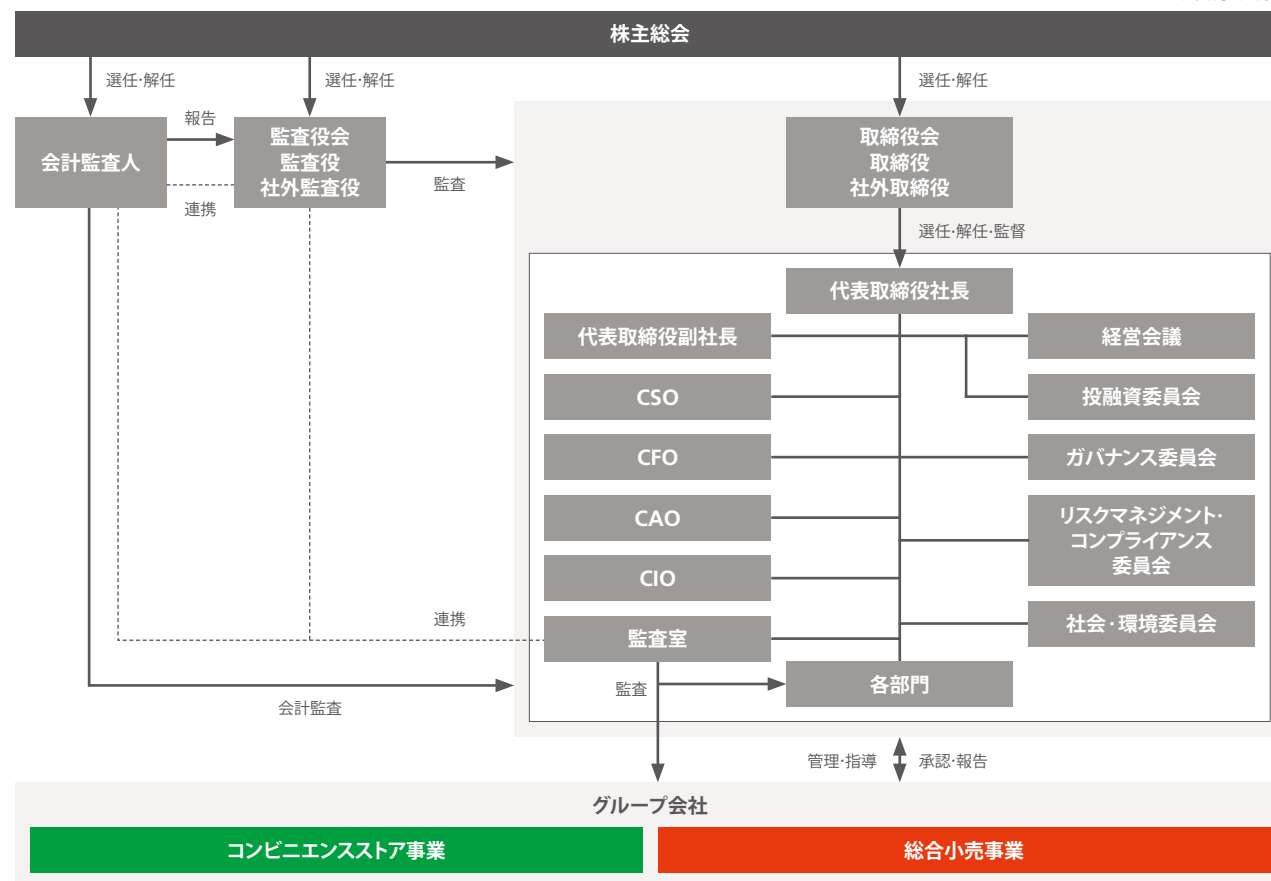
株主総会

選任･解任

選任･解任

選任･解任

会計監査人

報告

監査役会
監査役
社外監査役

連携

監査

取締役会
取締役
社外取締役

選任･解任･監督

代表取締役社長

代表取締役副社長

CSO

CFO

CAO

CIO

経営会議

投融資委員会

ガバナンス委員会

リスクマネジメント･
コンプライアンス
委員会

社会･環境委員会

連携

監査室

監査

各部門

会計監査

管理･指導

承認･報告

グループ会社

コンビニエンスストア事業

総合小売事業